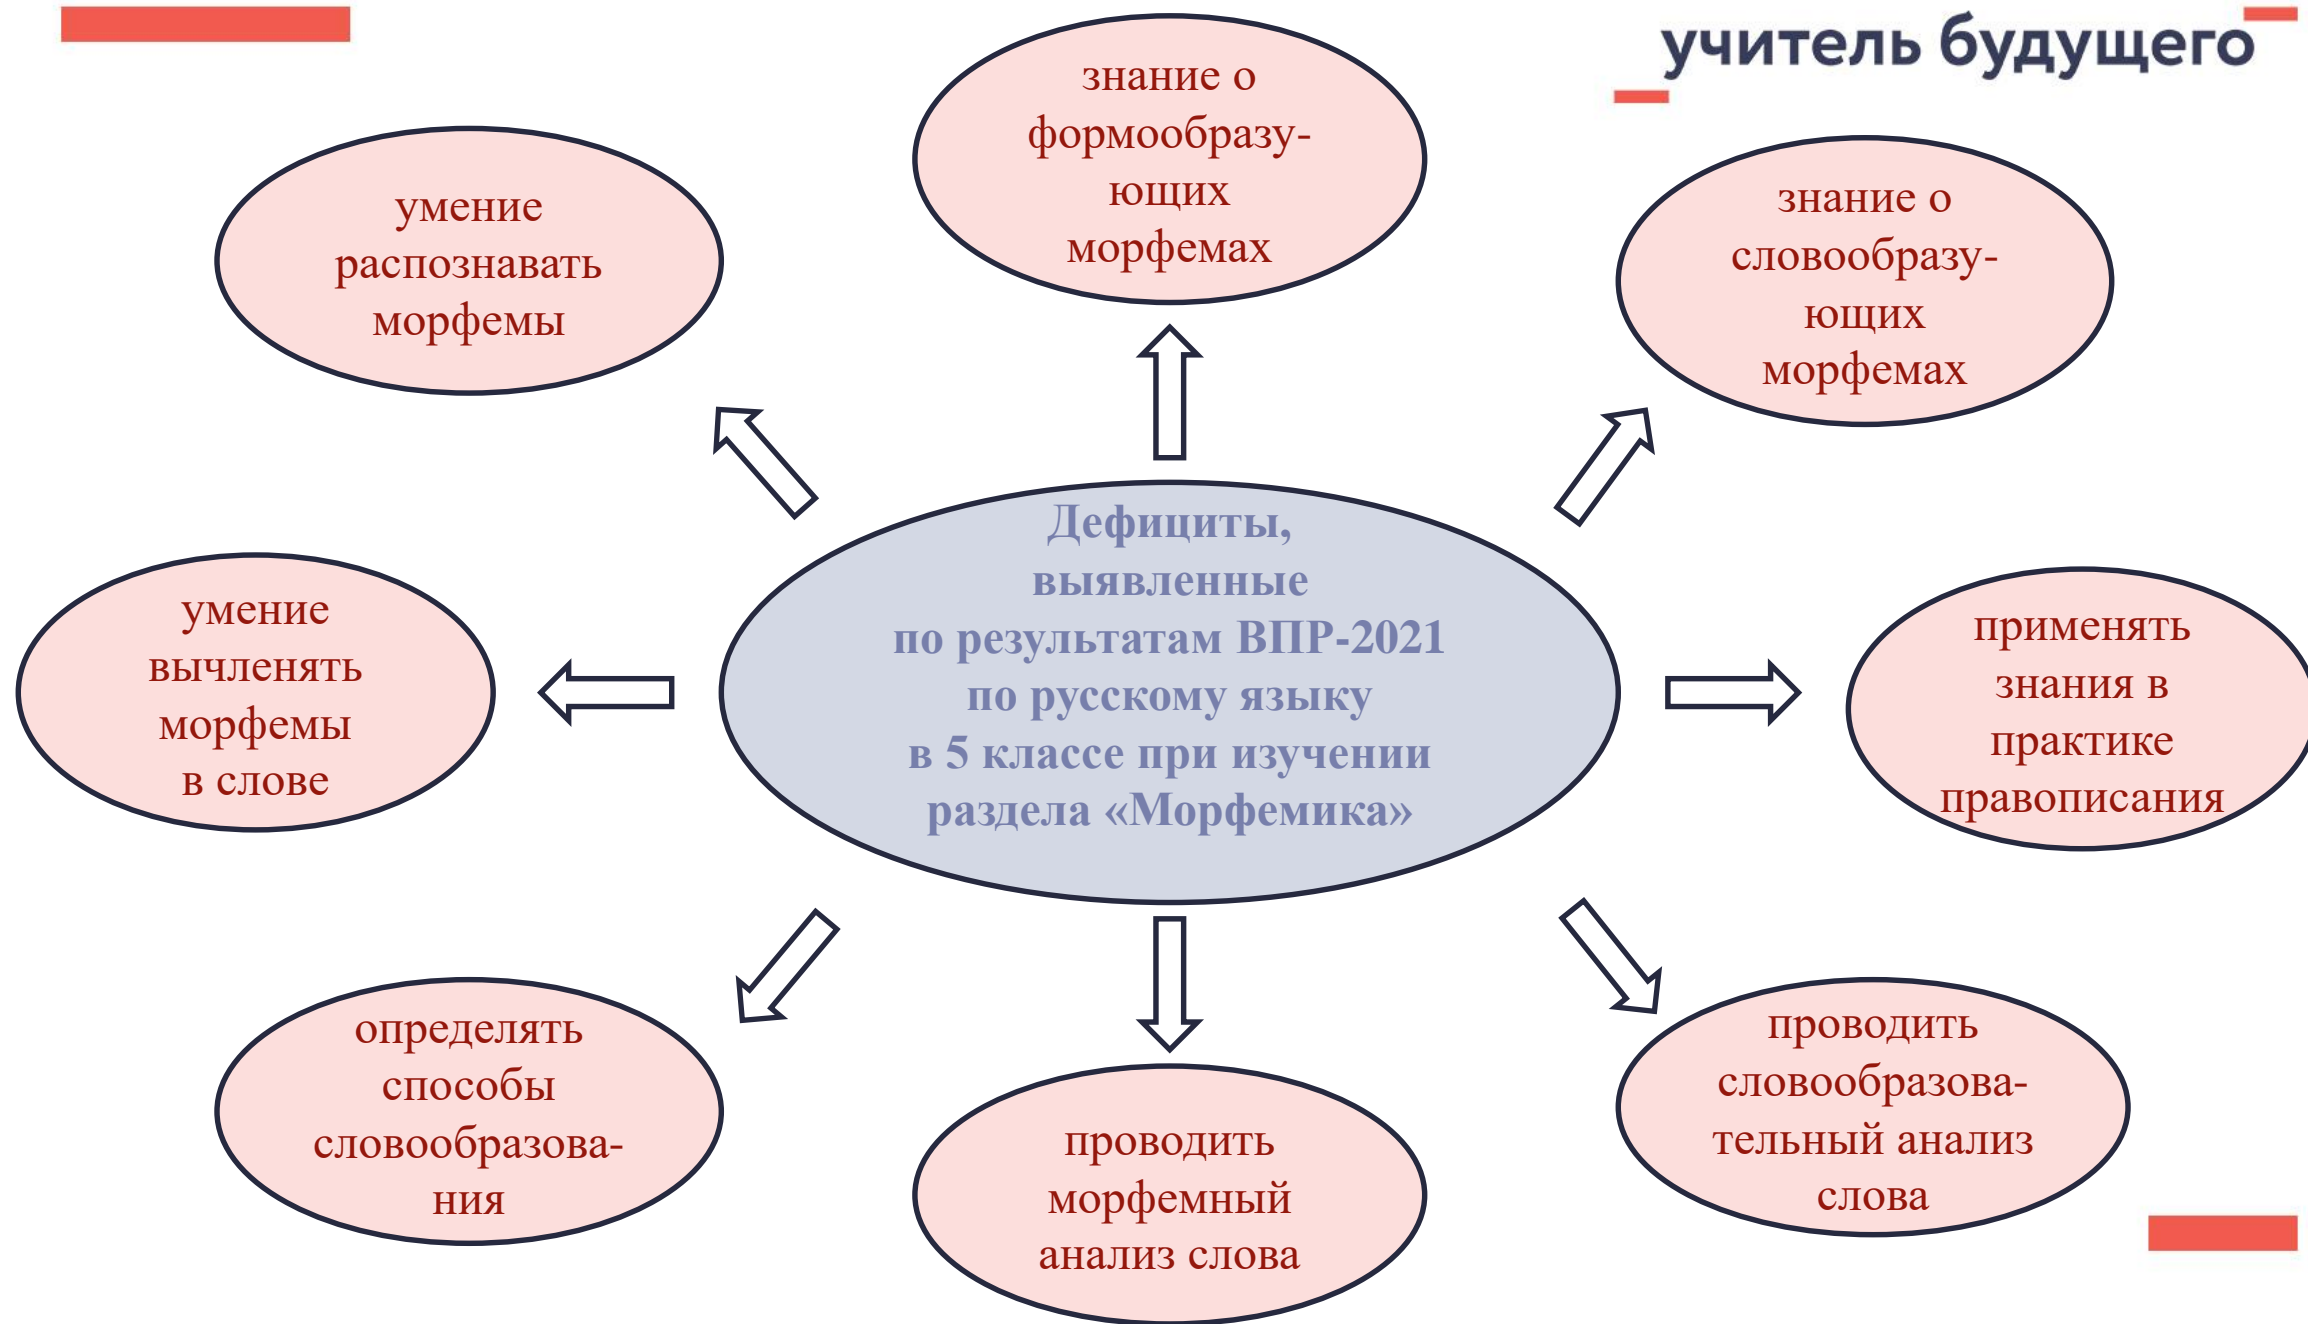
учитель будущего

Дефициты, выявленные по результатам ВПР-2021 по русскому языку в 5 классе при изучении раздела «Морфемика»

умение распознавать морфемы

знание о формообразующих морфемах

знание о словообразующих морфемах

умение вычленять морфемы в слове

применять знания в практике правописания

определять способы словообразования

проводить морфемный анализ слова

проводить словообразовательный анализ слова